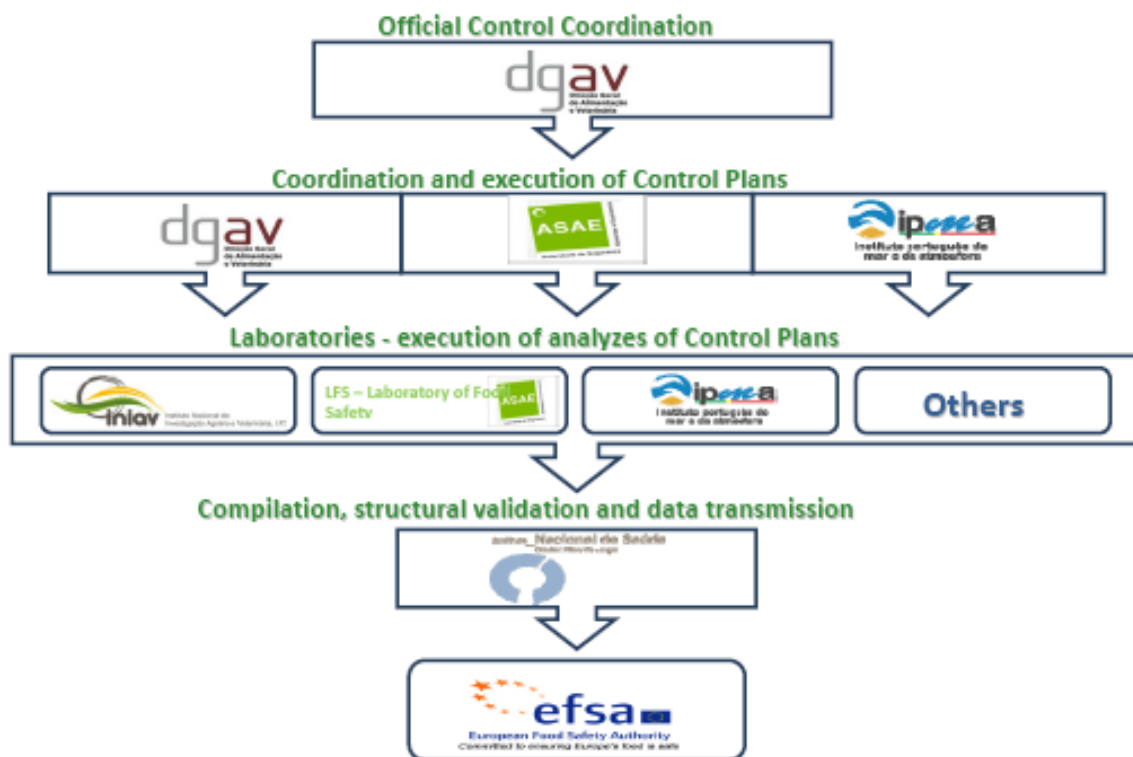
Official Control Coordination

dgav
Direção Geral de Alimentação e Veterinária

Coordination and execution of Control Plans

dgav
Direção Geral de Alimentação e Veterinária

ASAE

ipma
Instituto português do mar e da atmosfera

Laboratories - execution of analyzes of Control Plans

iniav
Instituto Nacional de Investigação Agrária e Veterinária, I.P.

LFS – Laboratory of Food Safety

ASAE

ipma
Instituto português do mar e da atmosfera

Others

Compilation, structural validation and data transmission

Instituto Nacional de Saúde
Doutor Ricardo Jorge

efsa
European Food Safety Authority
Committed to ensuring Europe's food is safe